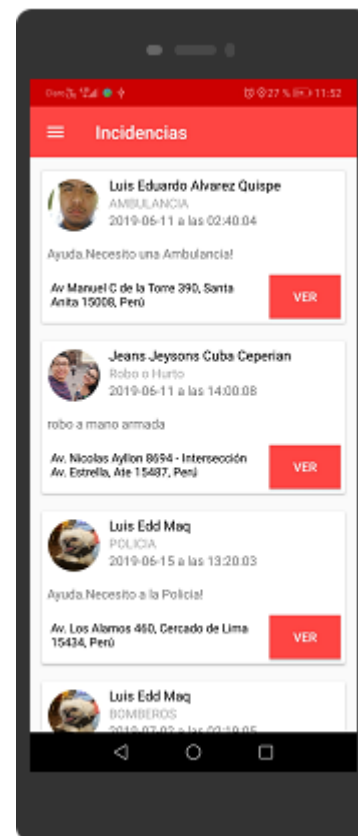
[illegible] 27 % 11:52

Incidencias

Luis Eduardo Alvarez Quispe
AMBULANCIA
2019-06-11 a las 02:40:04

Ayuda.Necesito una Ambulancia!

Av Manuel C de la Torre 390, Santa Anita 15008, Perú

VER

Jeans Jeysons Cuba Ceperian
Robo o Hurto
2019-06-11 a las 14:00:08

robo a mano armada

Av. Nicolas Ayllon 8694 - Intersección Av. Estrella, Ate 15487, Perú

VER

Luis Edd Maq
POLICIA
2019-06-15 a las 13:20:03

Ayuda.Necesito a la Policia!

Av. Los Alamos 460, Cercado de Lima 15434, Perú

VER

Luis Edd Maq
BOMBEROS
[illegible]